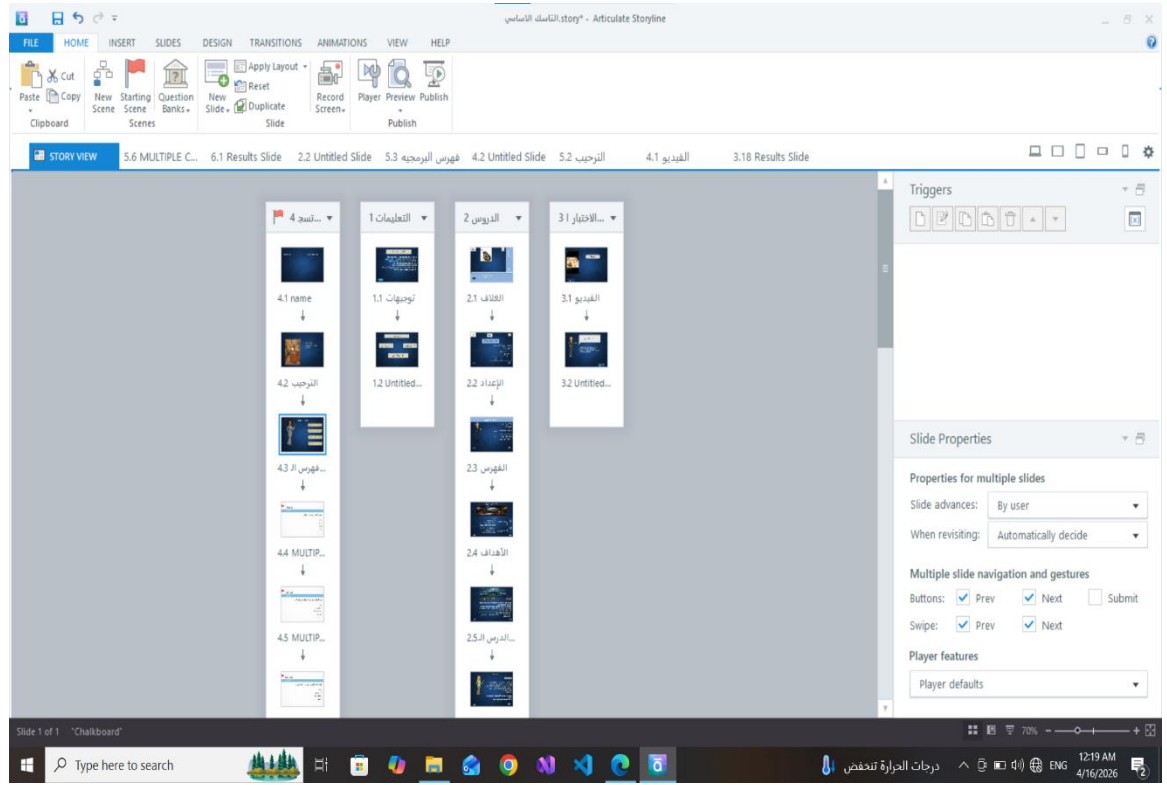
التاسك الاساسي.story* - Articulate Storyline

FILE HOME INSERT SLIDES DESIGN TRANSITIONS ANIMATIONS VIEW HELP

Paste Cut Copy Clipboard
New Scene Starting Scene Question Banks Scenes
New Slide Apply Layout Reset Duplicate Slide
Record Screen
Player Preview Publish Publish

STORY VIEW 5.6 MULTIPLE C... 6.1 Results Slide 2.2 Untitled Slide 5.3 فهرس البرمجيه 4.2 Untitled Slide 5.2 الترحيب 4.1 الفيديو 3.18 Results Slide

4 تسج...
4.1 name
4.2 الترحيب
4.3 فهرس ال...
4.4 MULTIP...
4.5 MULTIP...

1 التعليمات
1.1 توجيهات
1.2 Untitled...

2 الدروس
2.1 الغلاف
2.2 الإعداد
2.3 الفهرس
2.4 الأهداف
2.5 الدرس ال...

3 الاختبار ا...
3.1 الفيديو
3.2 Untitled...

Triggers

Slide Properties
Properties for multiple slides
Slide advances: By user
When revisiting: Automatically decide
Multiple slide navigation and gestures
Buttons: Prev Next Submit
Swipe: Prev Next
Player features
Player defaults

Slide 1 of 1 "Chalkboard"
70%

Type here to search
درجات الحرارة تنخفض
ENG 12:19 AM 4/16/2026
2